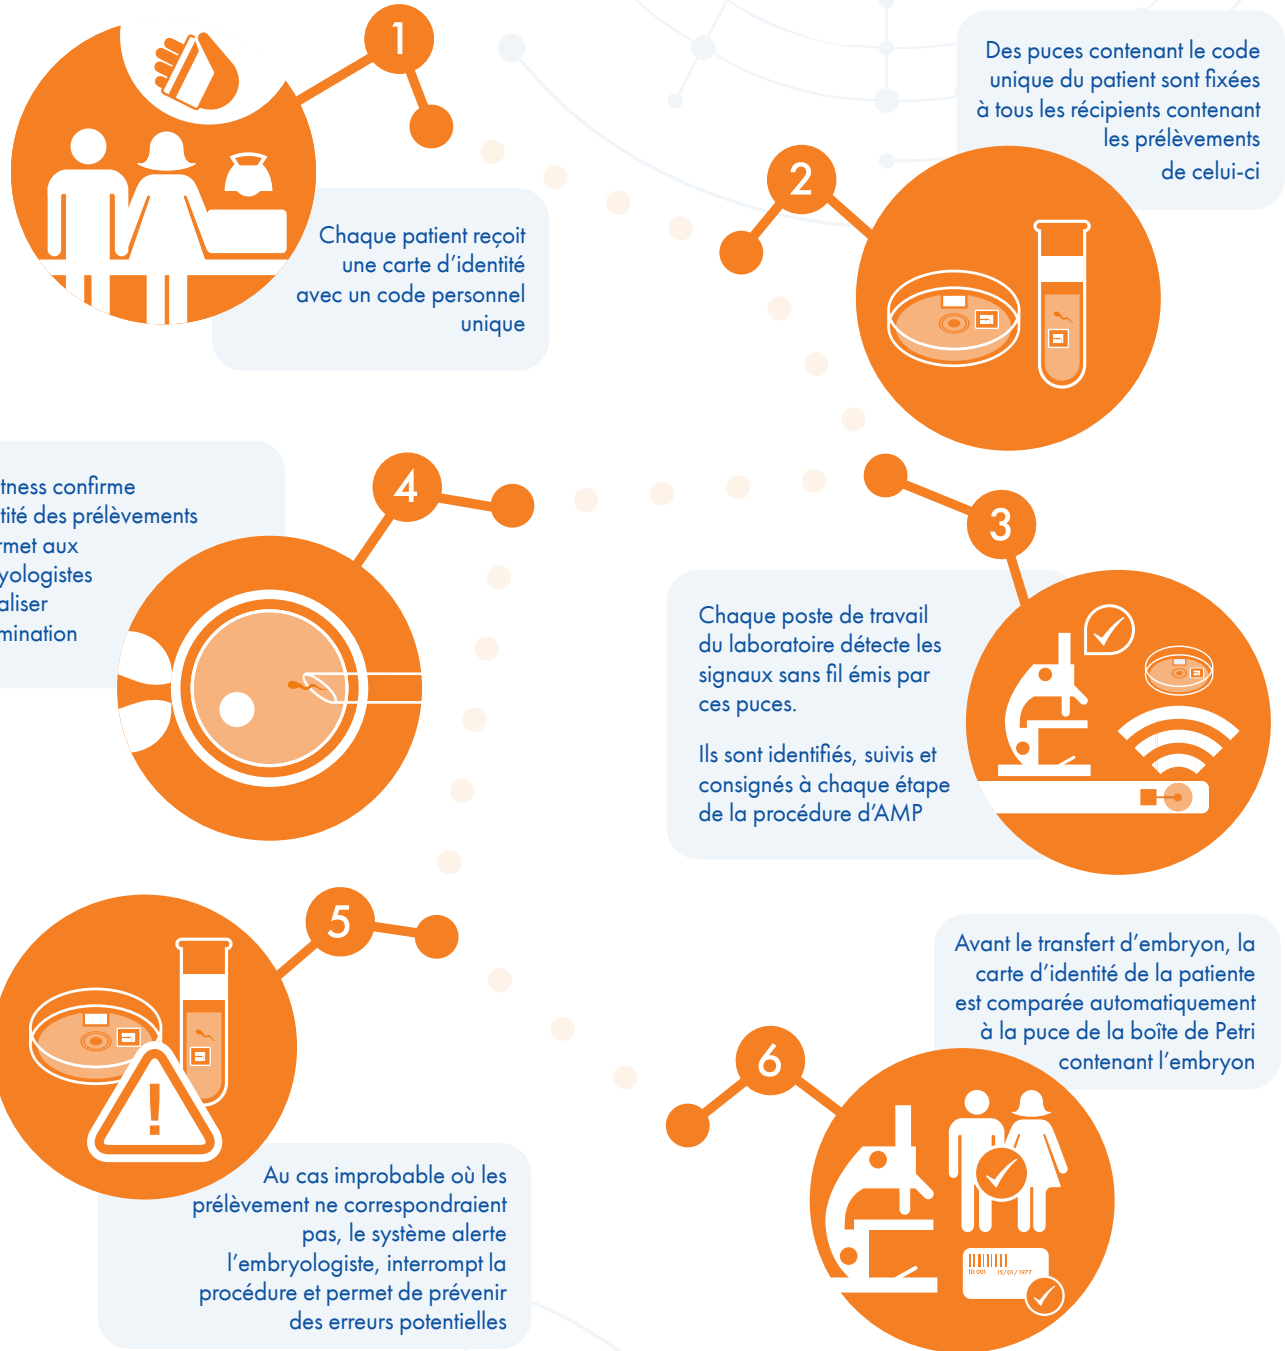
1

Chaque patient reçoit une carte d'identité avec un code personnel unique

Des puces contenant le code unique du patient sont fixées à tous les récipients contenant les prélèvements de celui-ci

2

4

tness confirme tité des prélèvements rmet aux yologistes aliser mination

3

Chaque poste de travail du laboratoire détecte les signaux sans fil émis par ces puces.

Ils sont identifiés, suivis et consignés à chaque étape de la procédure d'AMP

5

Avant le transfert d'embryon, la carte d'identité de la patiente est comparée automatiquement à la puce de la boîte de Petri contenant l'embryon

6

Au cas improbable où les prélèvement ne correspondraient pas, le système alerte l'embryologiste, interrompt la procédure et permet de prévenir des erreurs potentielles

ID 001 15/01/1977